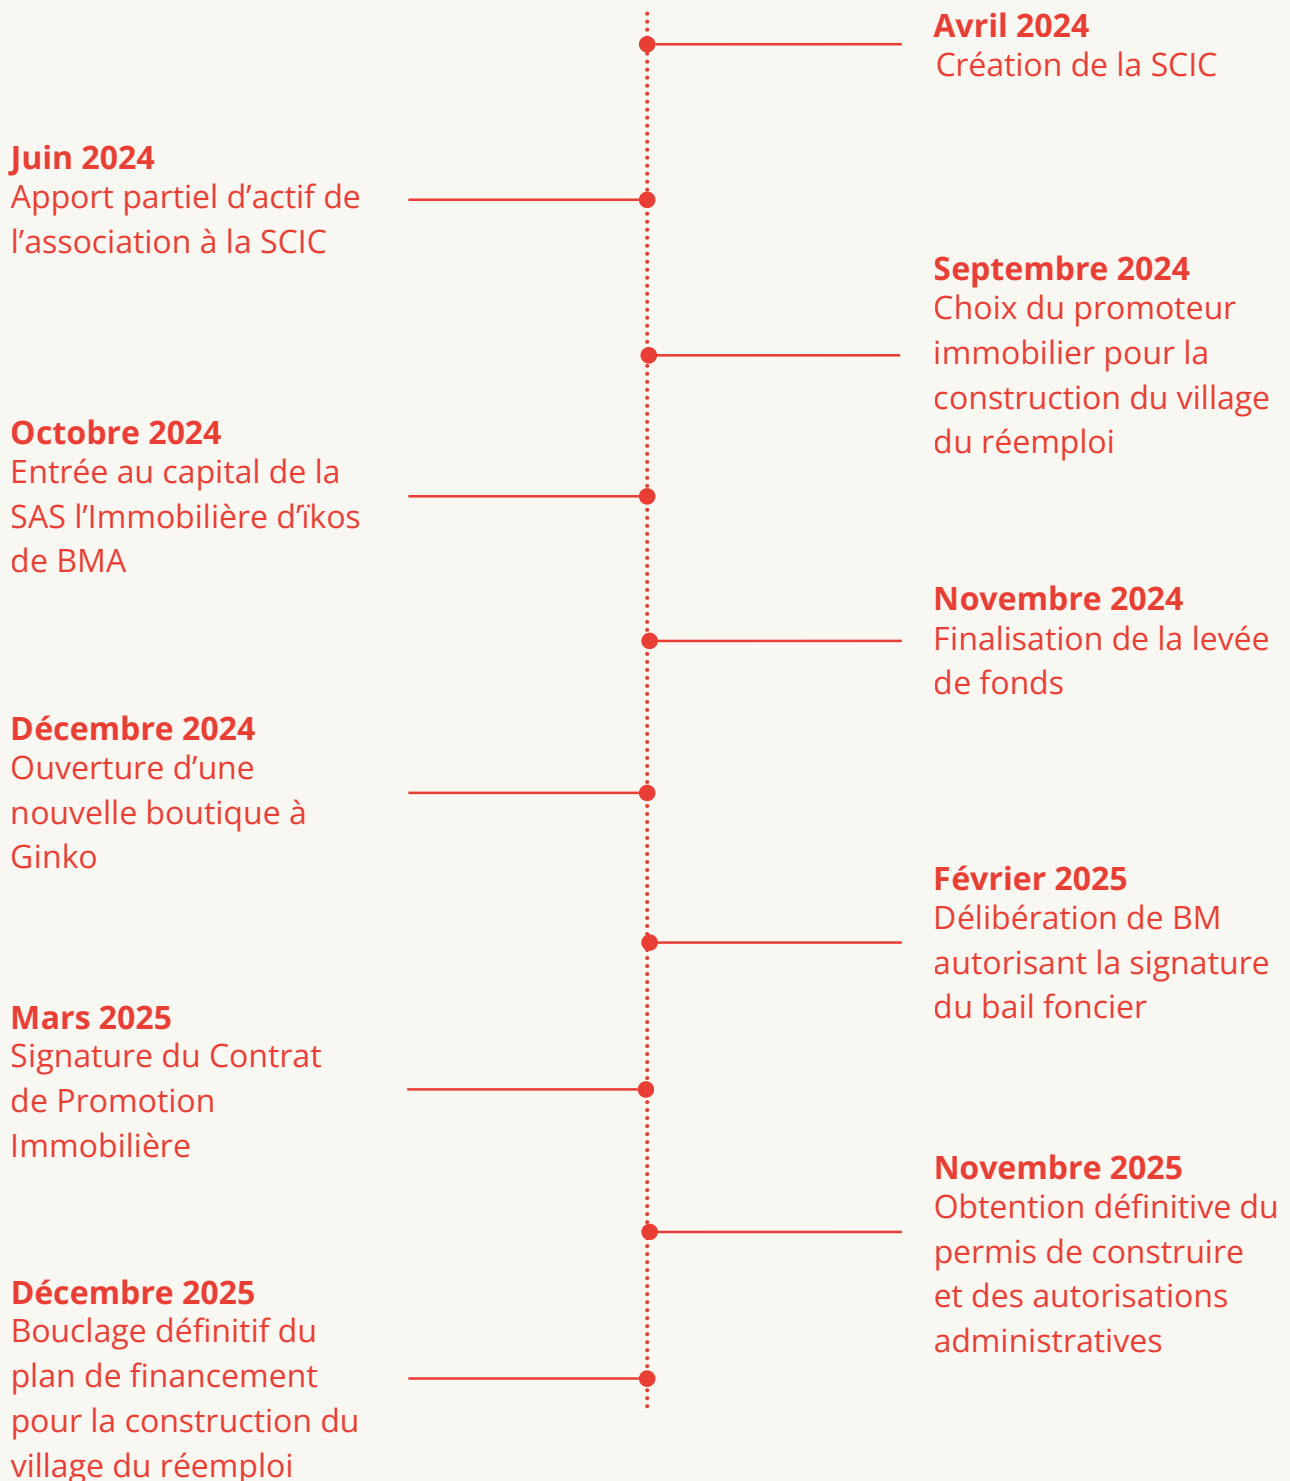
**Avril 2024**
Création de la SCIC

**Juin 2024**
Apport partiel d’actif de l’association à la SCIC

**Septembre 2024**
Choix du promoteur immobilier pour la construction du village du réemploi

**Octobre 2024**
Entrée au capital de la SAS l’Immobilière d’ïkos de BMA

**Novembre 2024**
Finalisation de la levée de fonds

**Décembre 2024**
Ouverture d’une nouvelle boutique à Ginko

**Février 2025**
Délibération de BM autorisant la signature du bail foncier

**Mars 2025**
Signature du Contrat de Promotion Immobilière

**Novembre 2025**
Obtention définitive du permis de construire et des autorisations administratives

**Décembre 2025**
Bouclage définitif du plan de financement pour la construction du village du réemploi